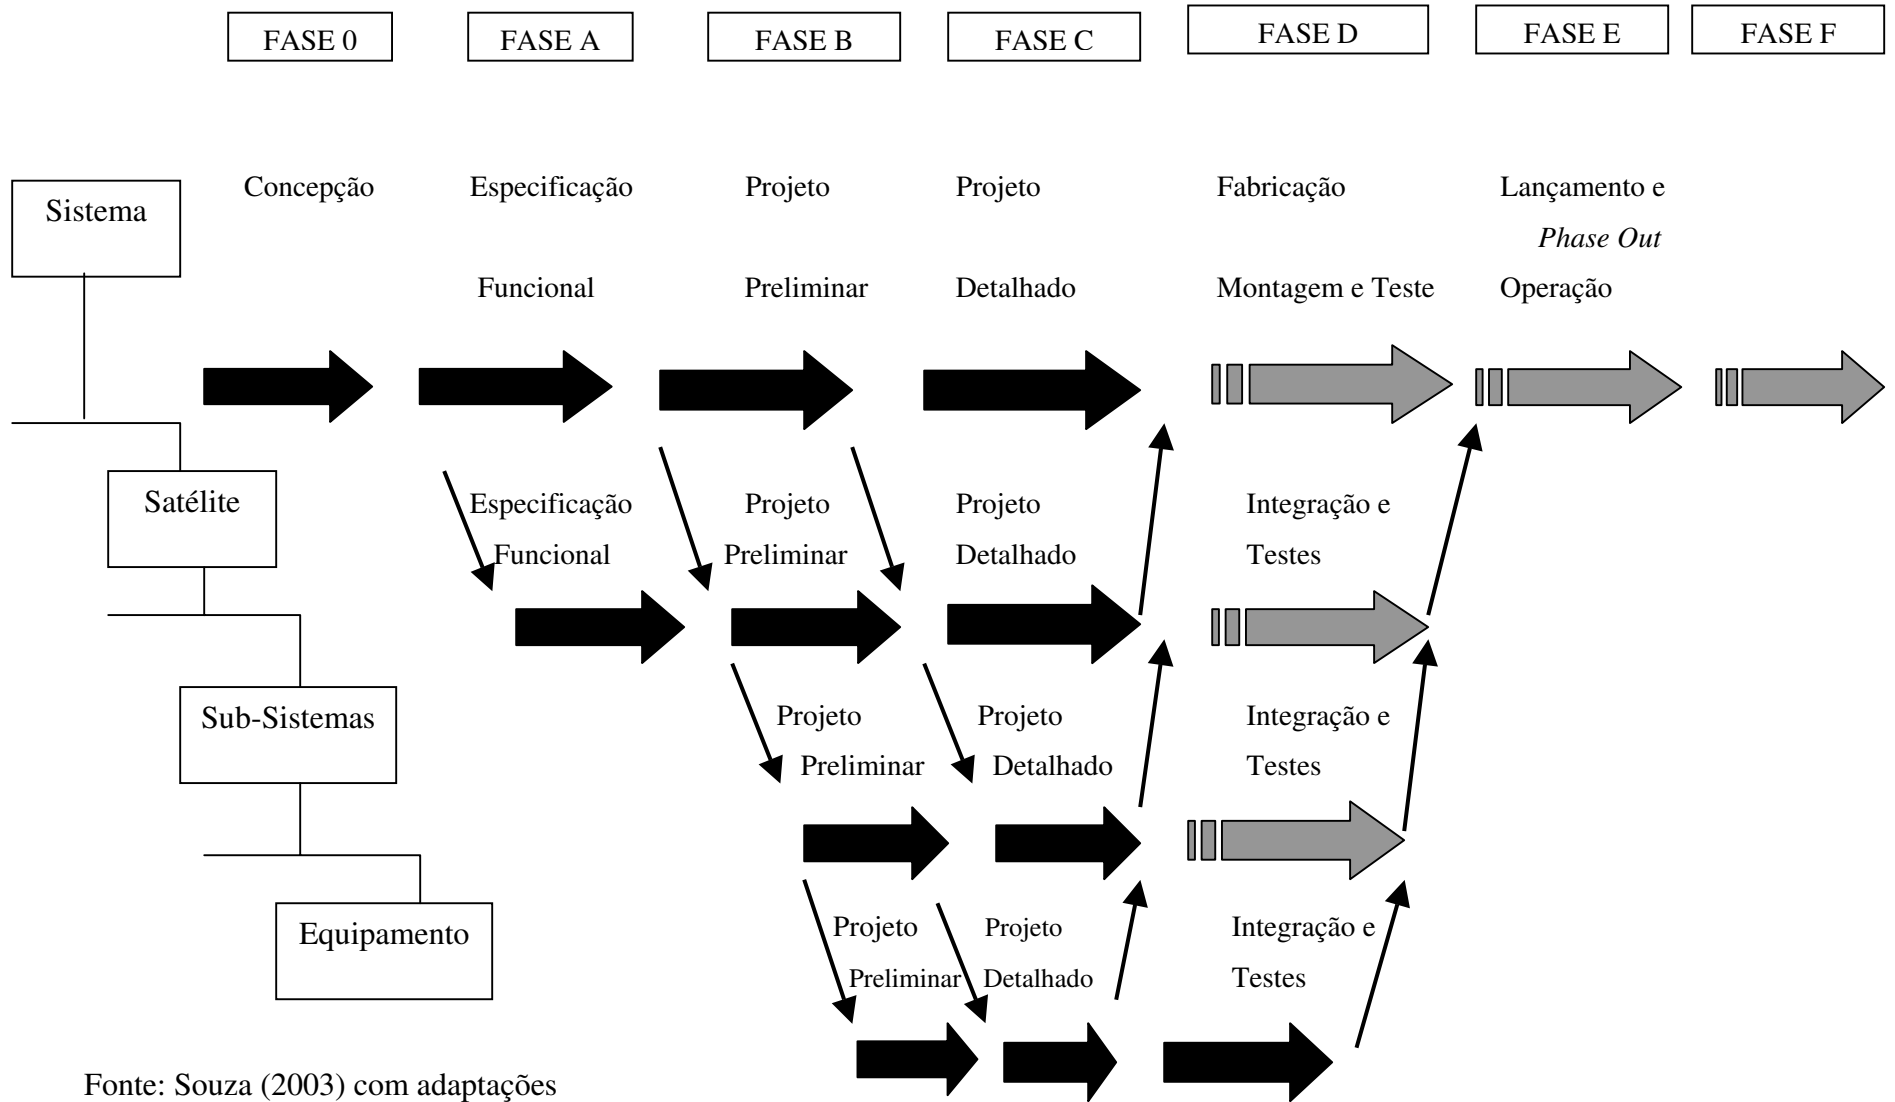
FASE 0 FASE A FASE B FASE C FASE D FASE E FASE F

Sistema

Concepção

Especificação Funcional

Projeto Preliminar

Projeto Detalhado

Fabricação Montagem e Teste

Lançamento e Operação

*Phase Out*

Satélite

Especificação Funcional

Projeto Preliminar

Projeto Detalhado

Integração e Testes

Sub-Sistemas

Projeto Preliminar

Projeto Detalhado

Integração e Testes

Equipamento

Projeto Preliminar

Projeto Detalhado

Integração e Testes

Fonte: Souza (2003) com adaptações